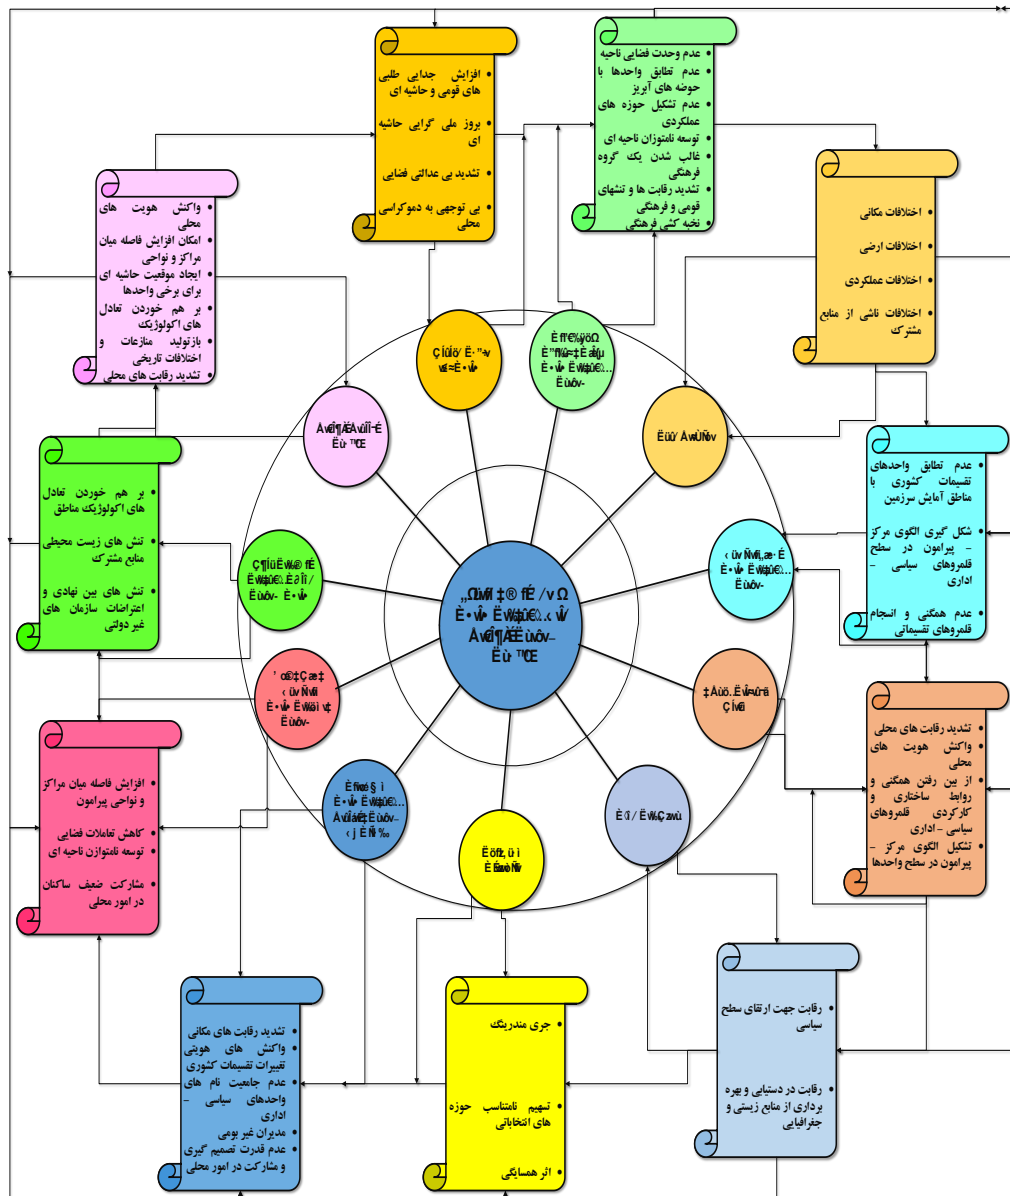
• افزایش جدایی طلبی های قومی و حاشیه ای
• بروز ملی گرایی حاشیه ای
• تشدید بی عدالتی فضایی
• بی توجهی به دموکراسی محلی

• عدم وحدت فضایی ناحیه
• عدم تطابق واحدها با حوضه های آبریز
• عدم تشکیل حوزه های عملکردی
• توسعه نامتوزان ناحیه ای
• غالب شدن یک گروه فرهنگی
• تشدید رقابت ها و تنشهای قومی و فرهنگی
• نخبه کشی فرهنگی

• واکنش هویت های محلی
• امکان افزایش فاصله میان مراکز و نواحی
• ایجاد موقعیت حاشیه ای برای برخی واحدها
• بر هم خوردن تعادل های اکولوژیک
• بازتولید منازعات و اختلافات تاریخی
• تشدید رقابت های محلی

• اختلافات مکانی
• اختلافات ارضی
• اختلافات عملکردی
• اختلافات ناشی از منابع مشترک

• بر هم خوردن تعادل های اکولوژیک مناطق
• تنش های زیست محیطی منابع مشترک
• تنش های بین نهادی و اعتراضات سازمان های غیر دولتی

• عدم تطابق واحدهای تقسیمات کشوری با مناطق آمایش سرزمین
• شکل گیری الگوی مرکز - پیرامون در سطح قلمروهای سیاسی - اداری
• عدم همگنی و انسجام قلمروهای تقسیماتی

• تشدید رقابت های محلی
• واکنش هویت های محلی
• از بین رفتن همگنی و روابط ساختاری و کارکردی قلمروهای سیاسی - اداری
• تشکیل الگوی مرکز - پیرامون در سطح واحدها

• افزایش فاصله میان مراکز و نواحی پیرامون
• کاهش تعاملات فضایی
• توسعه نامتوازن ناحیه ای
• مشارکت ضعیف ساکنان در امور محلی

• تشدید رقابت های مکانی
• واکنش های هویتی تغییرات تقسیمات کشوری
• عدم جامعیت نام های واحدهای سیاسی - اداری
• مدیران غیر بومی
• عدم قدرت تصمیم گیری و مشارکت در امور محلی

• جری مندرینگ
• تسهیم نامتناسب حوزه های انتخاباتی
• اثر همسایگی

• رقابت جهت ارتقای سطح سیاسی
• رقابت در دستیابی و بهره برداری از منابع زیستی و جغرافیایی